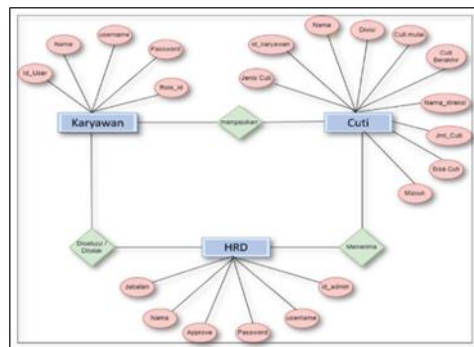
Nama
username
Password
Id_User
Role_id
Karyawan
mengajukan
Nama
Divisi
Cuti mulai
id_karyawan
Cuti Berakhir
Jenis Cuti
Cuti
Nama_direksi
Jml_Cuti
Sisa Cuti
Masuk
Disetujui / Ditolak
HRD
Menerima
Jabatan
id_admin
Nama
username
Approve
Password